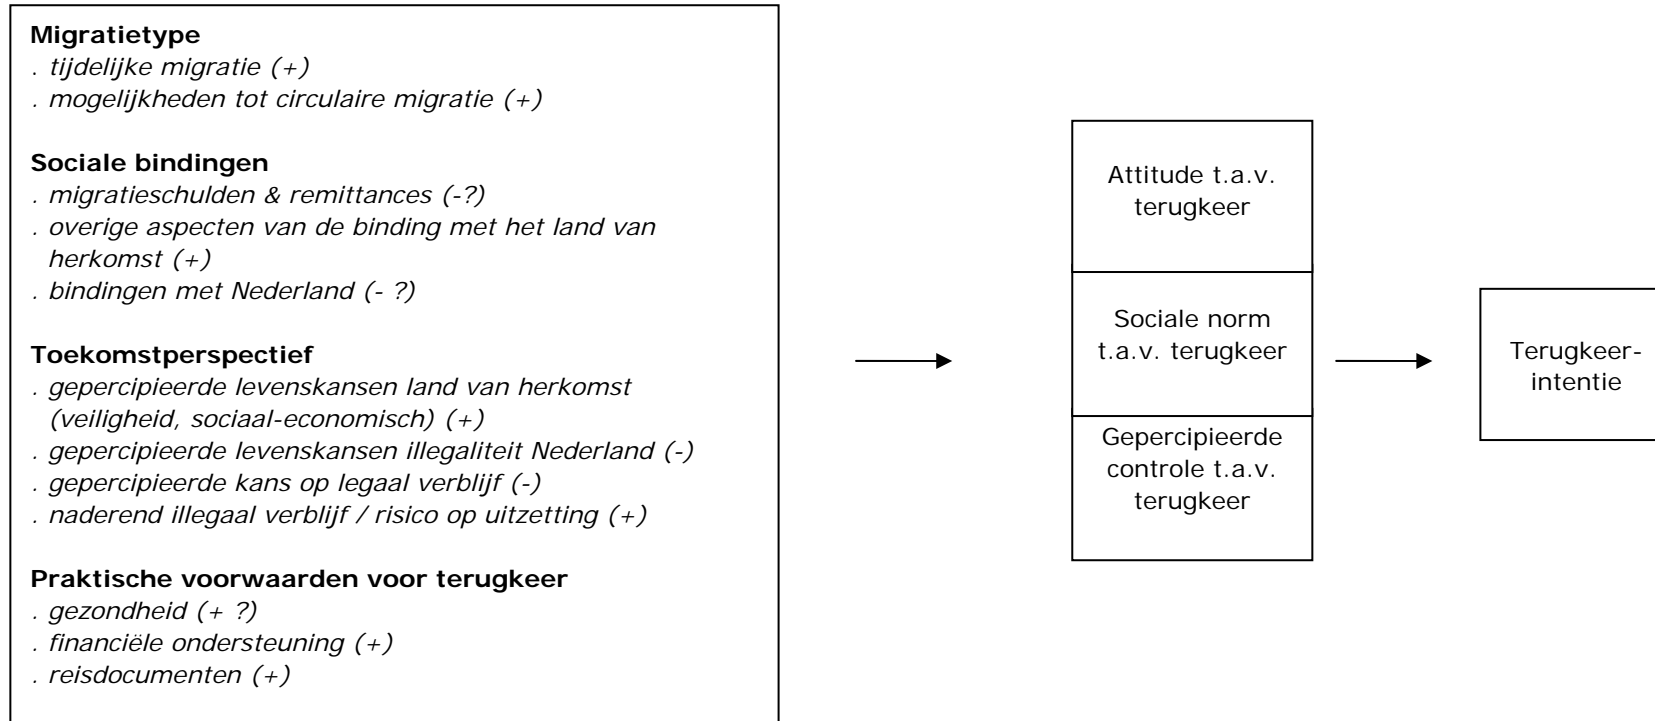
**Migratietype**
. tijdelijke migratie (+)
. mogelijkheden tot circulaire migratie (+)

**Sociale bindingen**
. migratieschulden & remittances (-?)
. overige aspecten van de binding met het land van herkomst (+)
. bindingen met Nederland (- ?)

**Toekomstperspectief**
. gepercipieerde levenskansen land van herkomst (veiligheid, sociaal-economisch) (+)
. gepercipieerde levenskansen illegaliteit Nederland (-)
. gepercipieerde kans op legaal verblijf (-)
. naderend illegaal verblijf / risico op uitzetting (+)

**Praktische voorwaarden voor terugkeer**
. gezondheid (+ ?)
. financiële ondersteuning (+)
. reisdocumenten (+)

Attitude t.a.v. terugkeer

Sociale norm t.a.v. terugkeer

Gepercipieerde controle t.a.v. terugkeer

Terugkeer-intentie